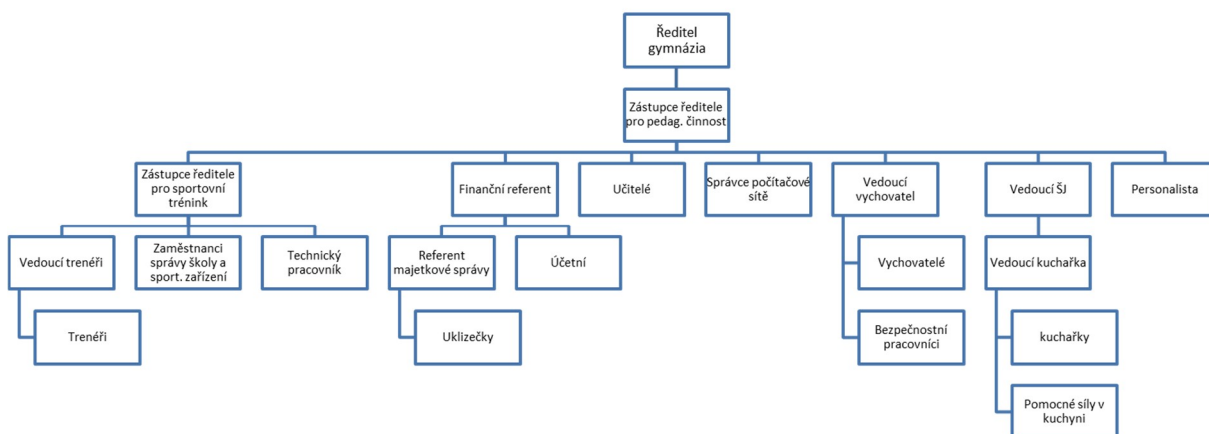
Ředitel gymnázia

Zástupce ředitele pro pedag. činnost

Zástupce ředitele pro sportovní trénink

Finanční referent

Učitelé

Správce počítačové sítě

Vedoucí vychovatel

Vedoucí ŠJ

Personalista

Vedoucí trenéři

Zaměstnanci správy školy a sport. zařízení

Technický pracovník

Referent majetkové správy

Účetní

Vychovatelé

Vedoucí kuchařka

Trenéři

Uklizečky

Bezpečnostní pracovníci

kuchařky

Pomocné síly v kuchyni